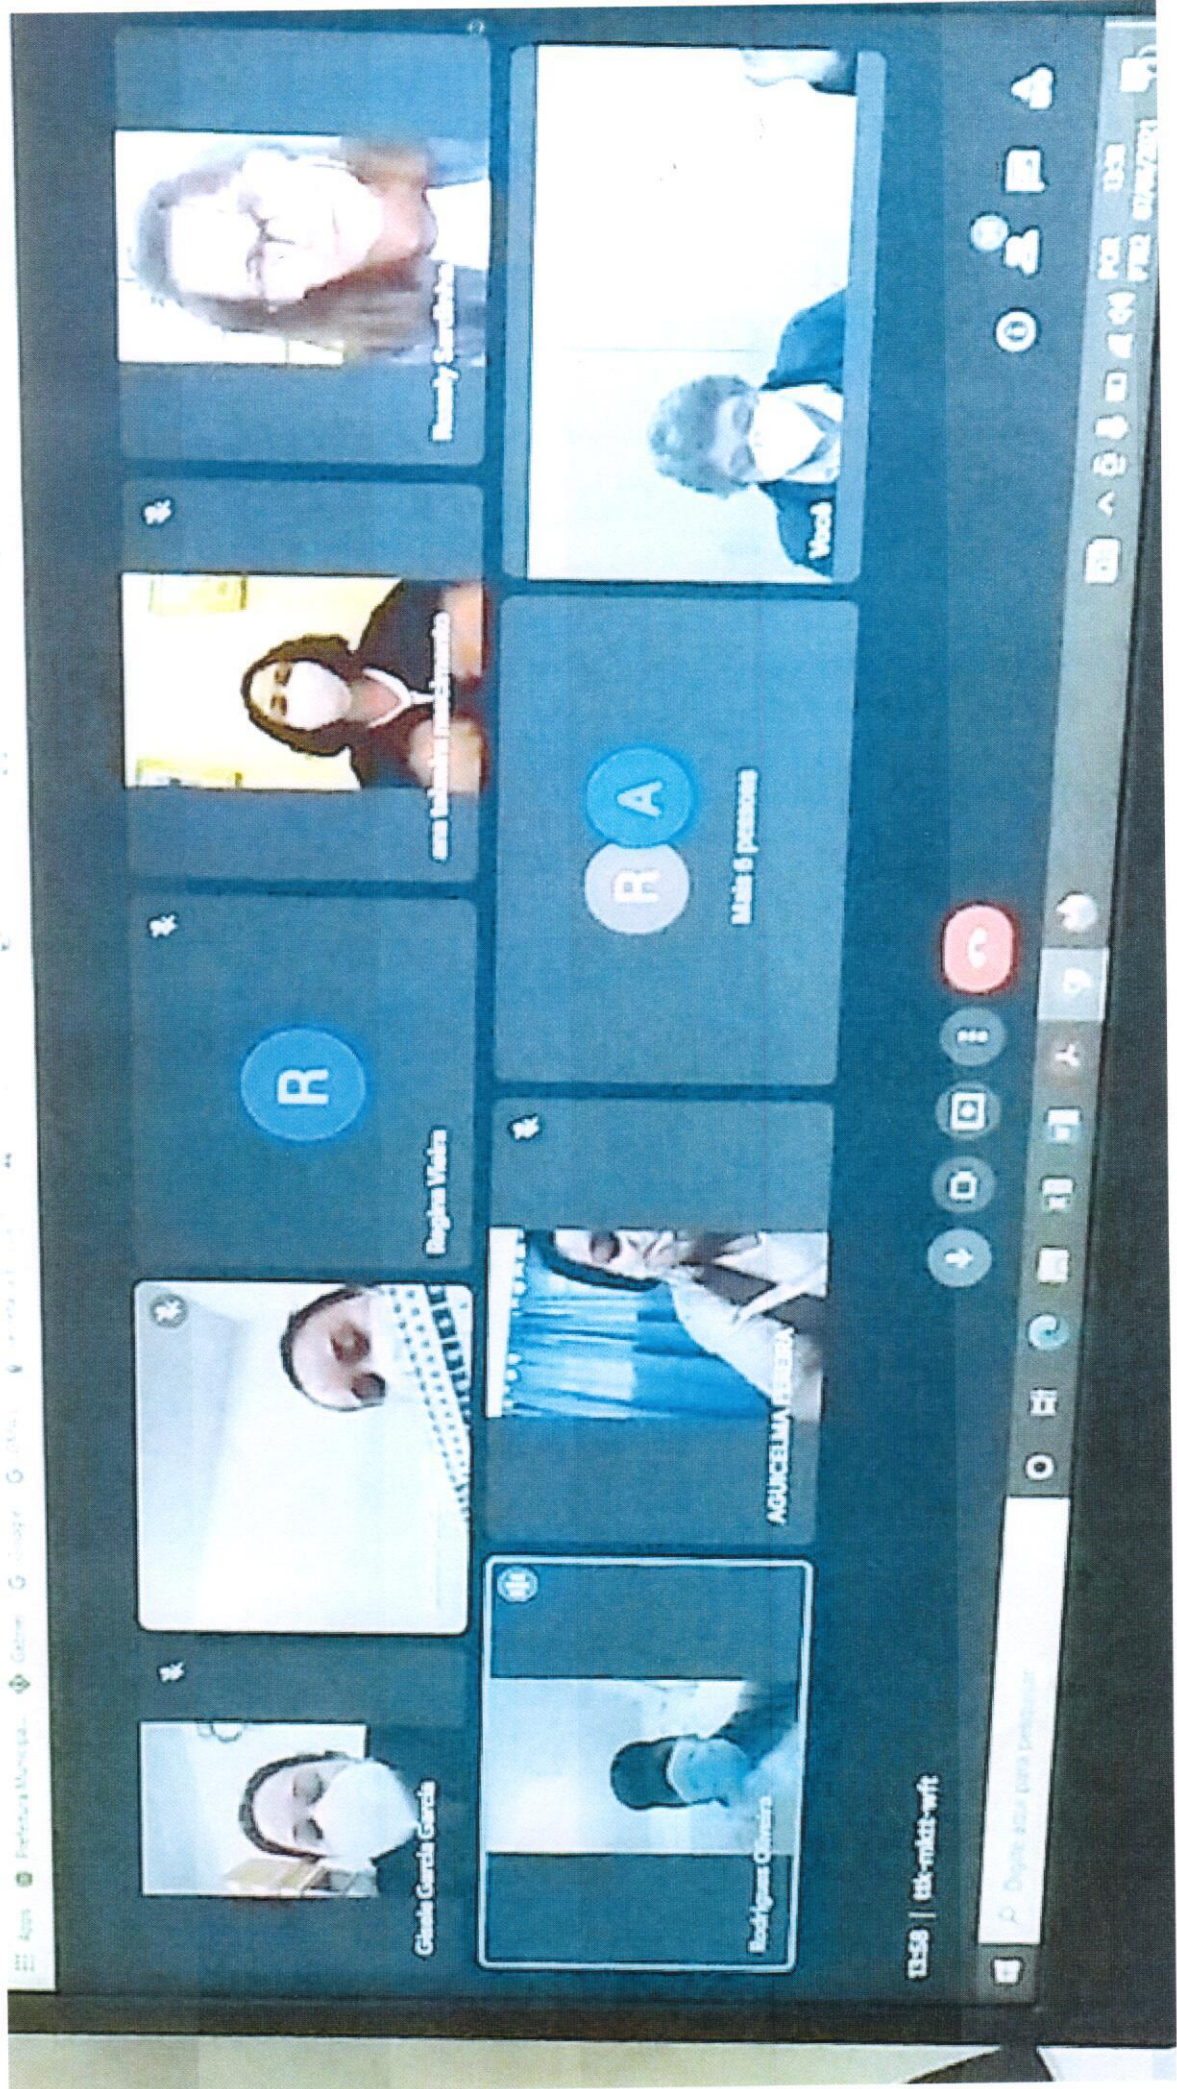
Apps Prefeitura Municipal Gmail Google

Gisele Garcia Garcia

Regina Viola

ana lúcia nascimento

Rosely Sandoli

Rodrigues Oliveira

AGUICELMA PEREIRA

R

R A

Mais 6 pessoas

Você

13:58 | tdk-mktt-wft

Digite aqui para pesquisar

13:58
POR
PTB2
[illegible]